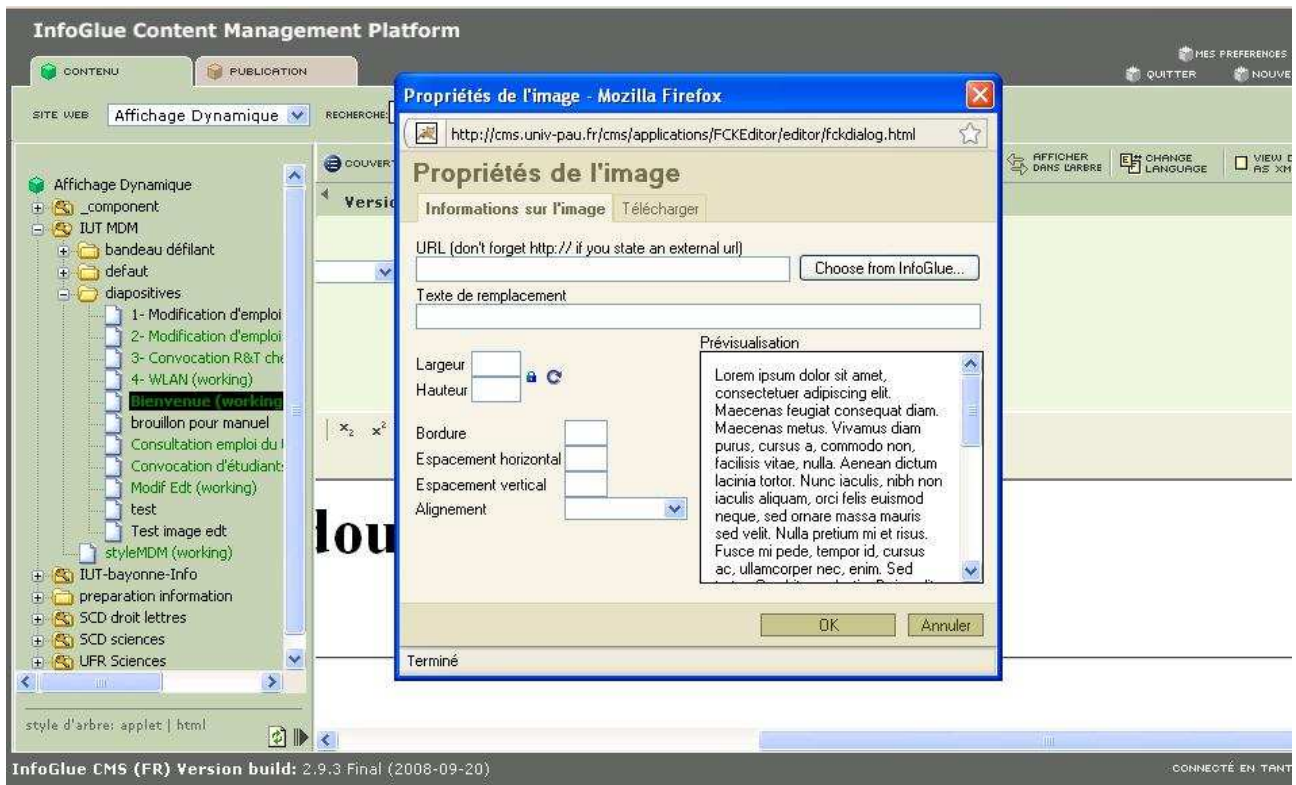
InfoGlue Content Management Platform

CONTENU
PUBLICATION
MES PREFERENCES
QUITTER
NOUVE

SITE WEB Affichage Dynamique
RECHERCHE

Affichage Dynamique
_component
IUT MDM
bandeau défilant
defaut
diapositives
1- Modification d'emploi
2- Modification d'emploi
3- Convocation R&T che
4- WLAN (working)
Bienvenue (working
brouillon pour manuel
Consultation emploi du
Convocation d'étudiant
Modif Edt (working)
test
Test image edt
styleMDM (working)
IUT-bayonne-Info
preparation information
SCD droit lettres
SCD sciences
UFR Sciences

style d'arbre: applet | html

COUVERT
Versi
AFFICHER DANS L'ARBRE
CHANGE LANGUAGE
VIEW AS XM

lou

Propriétés de l'image - Mozilla Firefox
http://cms.univ-pau.fr/cms/applications/FCKEditor/editor/fckdialog.html
Propriétés de l'image
Informations sur l'image Télécharger
URL (don't forget http:// if you state an external url)
Choose from InfoGlue...
Texte de remplacement
Largeur
Hauteur
Bordure
Espacement horizontal
Espacement vertical
Alignement
Prévisualisation
Lorem ipsum dolor sit amet, consectetuer adipiscing elit. Maecenas feugiat consequat diam. Maecenas metus. Vivamus diam purus, cursus a, commodo non, facilisis vitae, nulla. Aenean dictum lacinia tortor. Nunc iaculis, nibh non iaculis aliquam, orci felis euismod neque, sed ornare massa mauris sed velit. Nulla pretium mi et risus. Fusce mi pede, tempor id, cursus ac, ullamcorper nec, enim. Sed
OK
Annuler
Terminé

InfoGlue CMS (FR) Version build: 2.9.3 Final (2008-09-20)
CONNECTÉ EN TANT